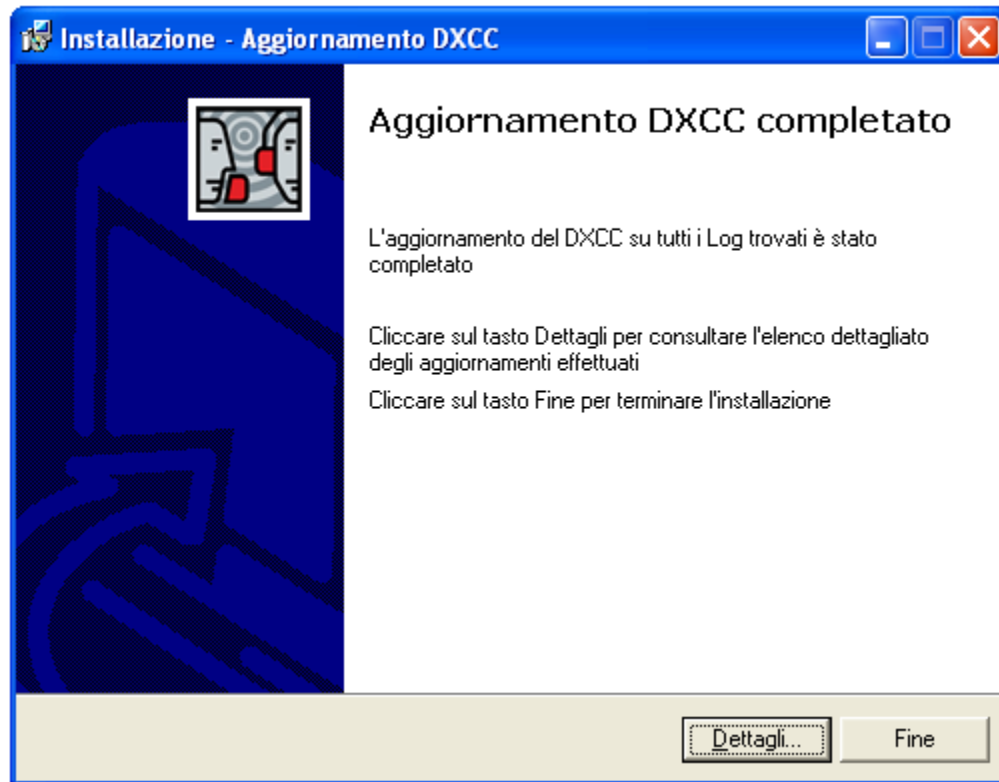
Installazione - Aggiornamento DXCC

Aggiornamento DXCC completato

L'aggiornamento del DXCC su tutti i Log trovati è stato completato

Cliccare sul tasto Dettagli per consultare l'elenco dettagliato degli aggiornamenti effettuati

Cliccare sul tasto Fine per terminare l'installazione

Dettagli...

Fine